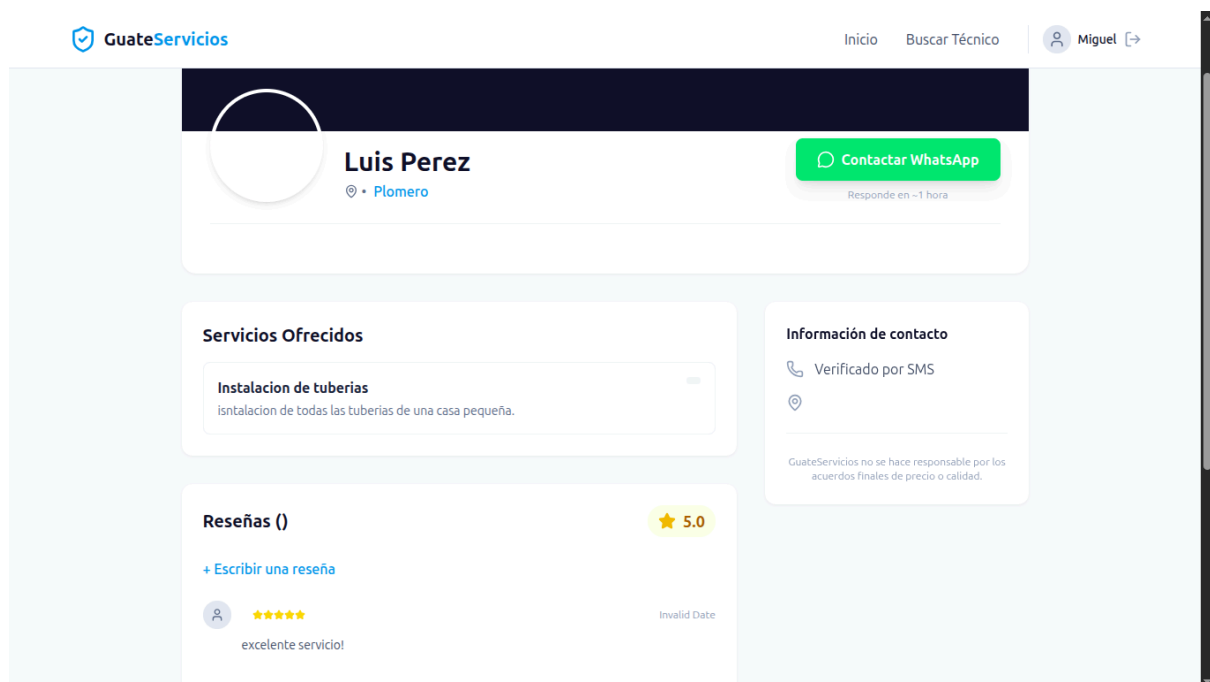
GuateServicios

Inicio Buscar Técnico Miguel

Luis Perez
• Plomero

Contactar WhatsApp
Responde en ~1 hora

Servicios Ofrecidos

Instalacion de tuberias
isntalacion de todas las tuberias de una casa pequeña.

Información de contacto

Verificado por SMS

GuateServicios no se hace responsable por los acuerdos finales de precio o calidad.

Reseñas ()

5.0

+ Escribir una reseña

★★★★★

Invalid Date

excelente servicio!